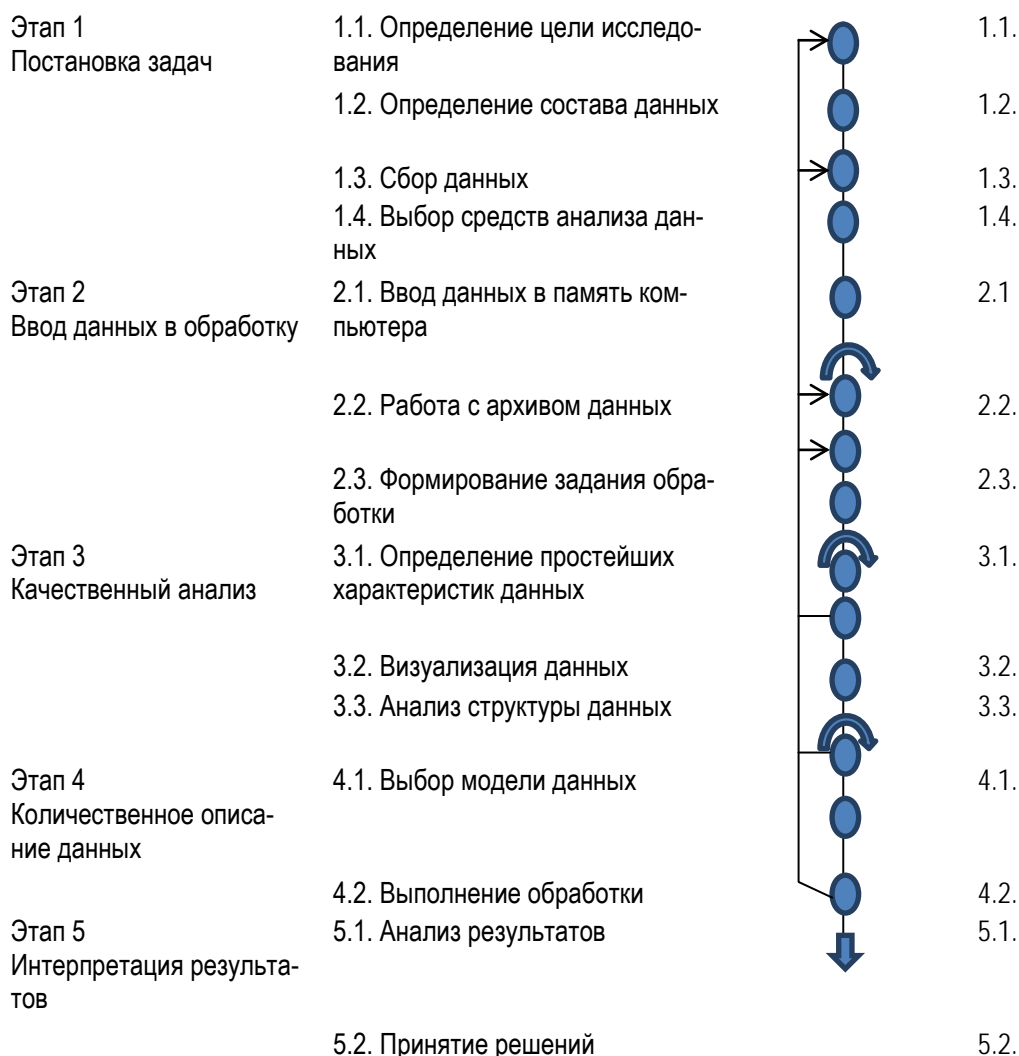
Этап 1
Постановка задач

1.1. Определение цели исследования

1.2. Определение состава данных

1.3. Сбор данных

1.4. Выбор средств анализа данных

Этап 2
Ввод данных в обработку

2.1. Ввод данных в память компьютера

2.2. Работа с архивом данных

2.3. Формирование задания обработки

Этап 3
Качественный анализ

3.1. Определение простейших характеристик данных

3.2. Визуализация данных

3.3. Анализ структуры данных

Этап 4
Количественное описание данных

4.1. Выбор модели данных

4.2. Выполнение обработки

Этап 5
Интерпретация результатов

5.1. Анализ результатов

5.2. Принятие решений

1.1.
1.2.
1.3.
1.4.
2.1
2.2.
2.3.
3.1.
3.2.
3.3.
4.1.
4.2.
5.1.
5.2.